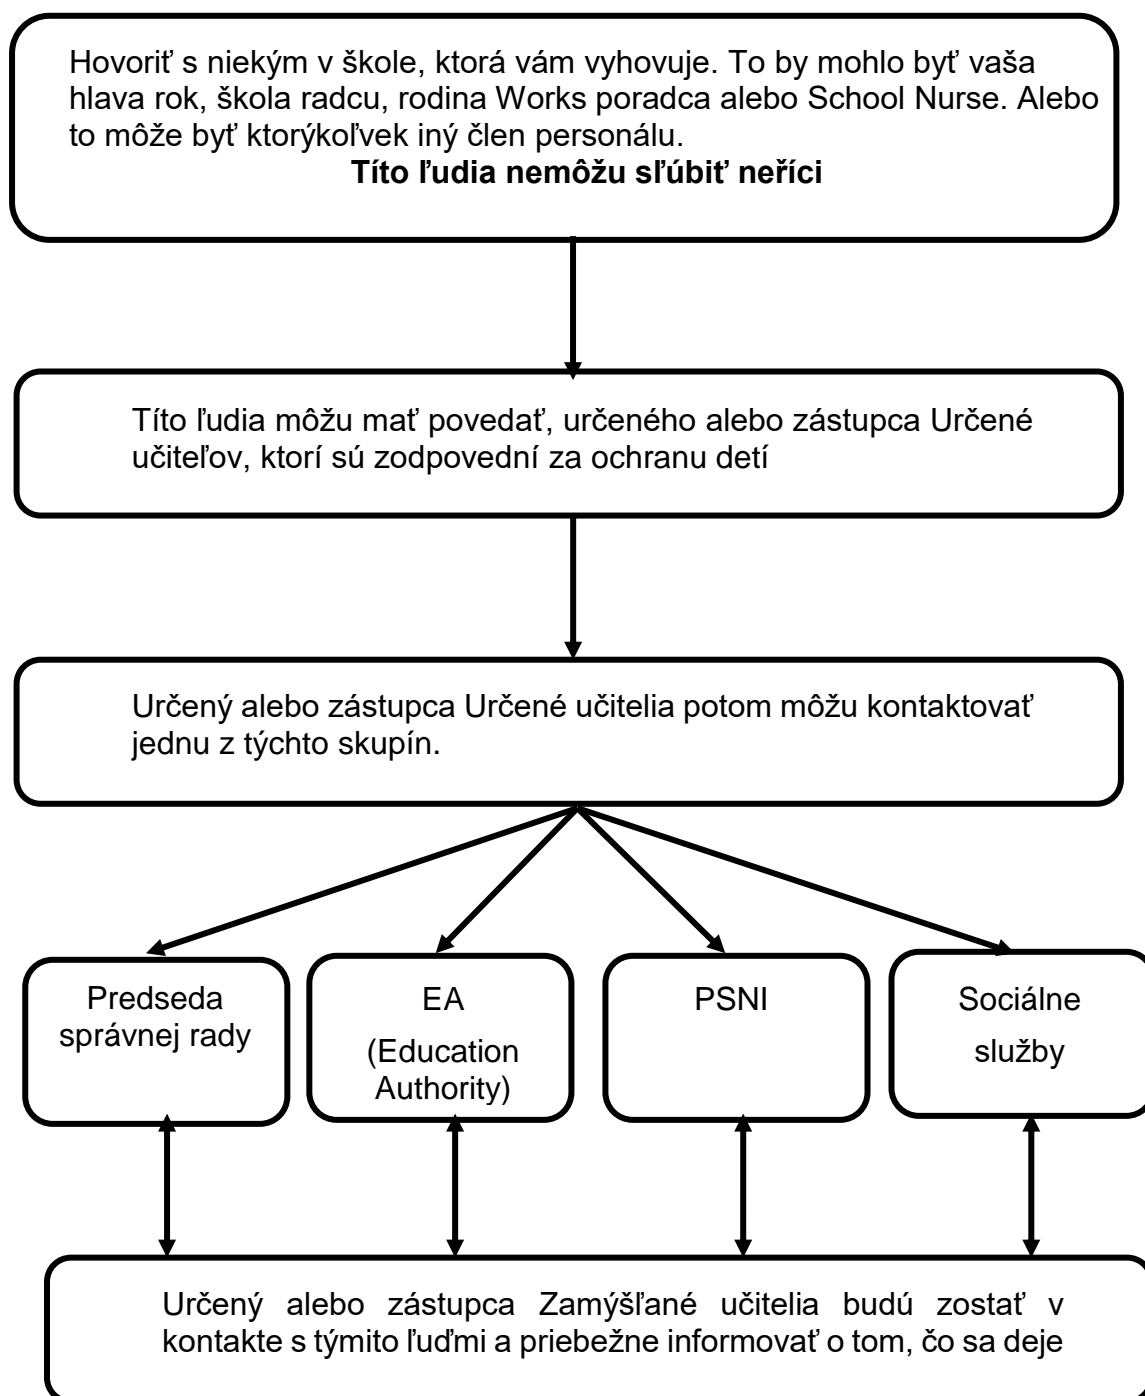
Hovoriť s niekým v škole, ktorá vám vyhovuje. To by mohlo byť vaša hlava rok, škola radcu, rodina Works poradca alebo School Nurse. Alebo to môže byť ktorýkoľvek iný člen personálu.

**Títo ľudia nemôžu sľúbiť neříci**

Títo ľudia môžu mať povedať, určeného alebo zástupca Určené učiteľov, ktorí sú zodpovední za ochranu detí

Určený alebo zástupca Určené učitelia potom môžu kontaktovať jednu z týchto skupín.

Predseda správnej rady

EA (Education Authority)

PSNI

Sociálne služby

Určený alebo zástupca Zamýšľané učitelia budú zostať v kontakte s týmito ľuďmi a priebežne informovať o tom, čo sa deje